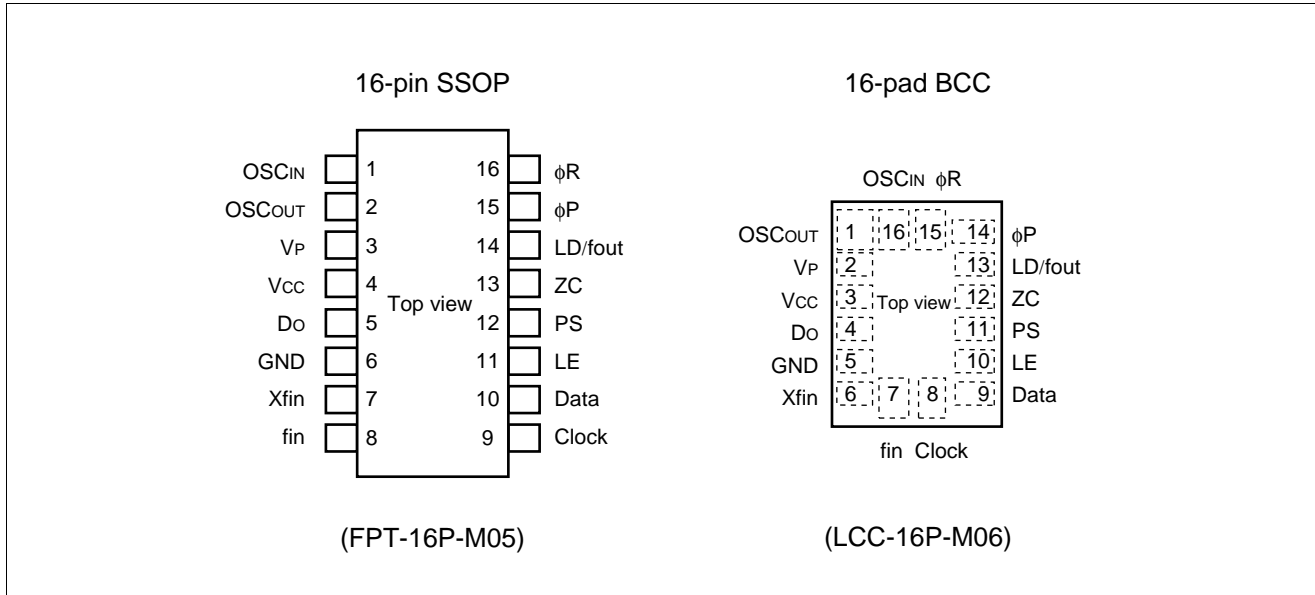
16-pin SSOP

OSCIN 1
OSCOUT 2
VP 3
VCC 4
DO 5
GND 6
Xfin 7
fin 8

16 $\phi$R
15 $\phi$P
14 LD/fout
13 ZC
12 PS
11 LE
10 Data
9 Clock

Top view

(FPT-16P-M05)

16-pad BCC

OSCIN $\phi$R

OSCOUT 1 16 15 14 $\phi$P
VP 2 13 LD/fout
VCC 3 Top view 12 ZC
DO 4 11 PS
GND 5 10 LE
Xfin 6 7 8 9 Data

fin Clock

(LCC-16P-M06)